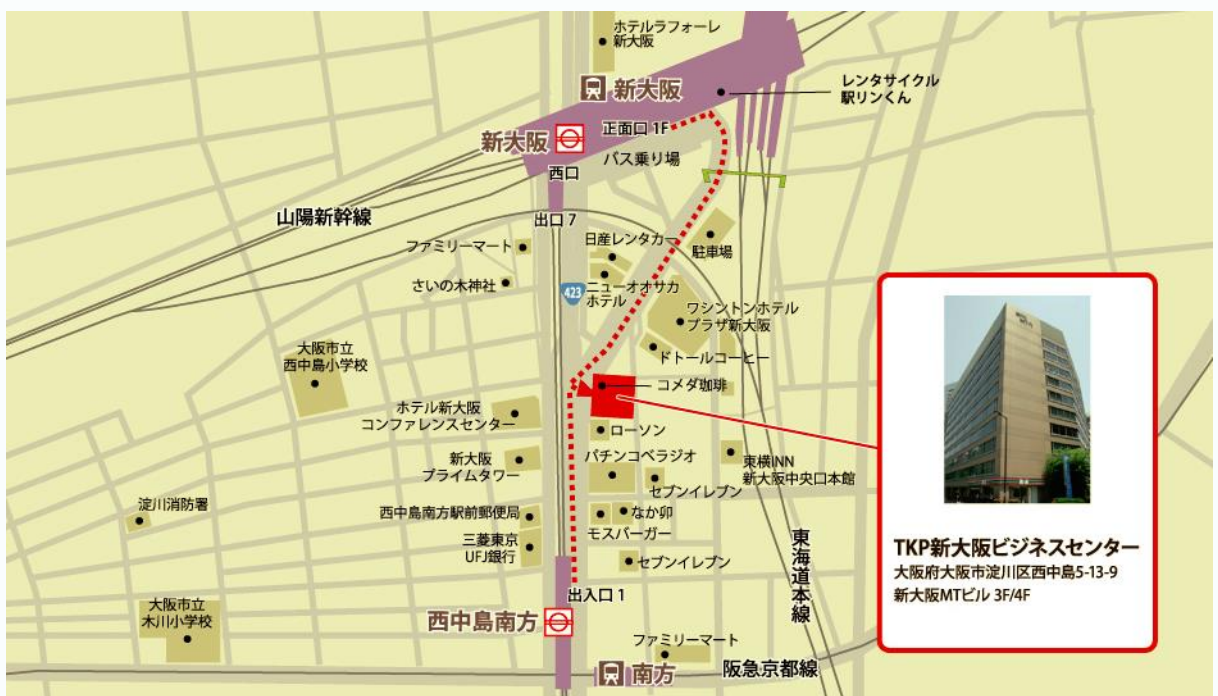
ホテルラフォーレ新大阪

新大阪

レンタサイクル駅リンくん

新大阪

正面口 1F

西口

バス乗り場

山陽新幹線

出口 7

ファミリーマート

日産レンタカー

駐車場

さいの木神社

423

ニューオオサカホテル

ワシントンホテルプラザ新大阪

大阪市立西中島小学校

ドトールコーヒー

コメダ珈琲

ホテル新大阪コンファレンスセンター

ローソン

新大阪プライムタワー

パチンコベラジオ

東横INN新大阪中央口本館

セブンイレブン

淀川消防署

西中島南方駅前郵便局

なか卯

三菱東京UFJ銀行

モスバーガー

セブンイレブン

東海道本線

出入口 1

大阪市立木川小学校

西中島南方

ファミリーマート

南方

阪急京都線

TKP新大阪ビジネスセンター
大阪府大阪市淀川区西中島5-13-9
新大阪MTビル 3F/4F